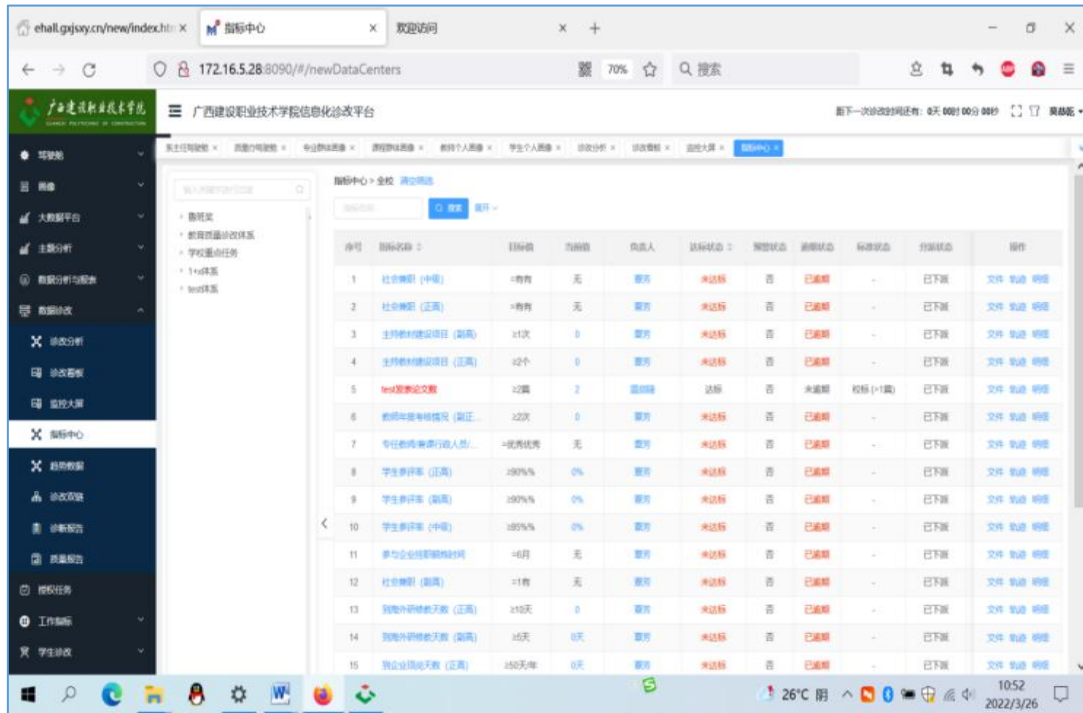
ehall.gxjsxy.cn/new/index.htm ×
指标中心 ×
欢迎访问 ×
+
172.16.5.28:8090/#/newDataCenters
70%
搜索

广西建设职业技术学院
≡ 广西建设职业技术学院信息化诊改平台
距下一次诊改时间还有：0天 00时 00分 00秒

驾驶舱
画像
大数据平台
主题分析
数据分析与服务
数据诊改
诊改分析
诊改看板
监控大屏
指标中心
趋势数据
诊改双链
诊断报告
质量报告
授权任务
工作轨迹
学生诊改

指标中心 > 全校

| 序号 | 指标名称 | 目标值 | 当前值 | 负责人 | 达标状态 | 预警状态 | 逾期状态 | 标准状态 | 分派状态 | 操作 |
|---|---|---|---|---|---|---|---|---|---|---|
| 1 | 社会兼职（中级） | =有有 | 无 | 覃芳 | 未达标 | 否 | 已逾期 | - | 已下派 | 文件 轨迹 明细 |
| 2 | 社会兼职（正高） | =有有 | 无 | 覃芳 | 未达标 | 否 | 已逾期 | - | 已下派 | 文件 轨迹 明细 |
| 3 | 主持教材建设项目（副高） | ≥1次 | 0 | 覃芳 | 未达标 | 否 | 已逾期 | - | 已下派 | 文件 轨迹 明细 |
| 4 | 主持教材建设项目（正高） | ≥2个 | 0 | 覃芳 | 未达标 | 否 | 已逾期 | - | 已下派 | 文件 轨迹 明细 |
| 5 | test发表论文数 | ≥2篇 | 2 | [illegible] | 达标 | 否 | 未逾期 | 校标(>1篇) | 已下派 | 文件 轨迹 明细 |
| 6 | 教师年度考核情况（副正... | ≥2次 | 0 | 覃芳 | 未达标 | 否 | 已逾期 | - | 已下派 | 文件 轨迹 明细 |
| 7 | 专任教师/兼课行政人员/... | =优秀优秀 | 无 | 覃芳 | 未达标 | 否 | 已逾期 | - | 已下派 | 文件 轨迹 明细 |
| 8 | 学生评教率（正高） | ≥90%% | 0% | 覃芳 | 未达标 | 否 | 已逾期 | - | 已下派 | 文件 轨迹 明细 |
| 9 | 学生评教率（副高） | ≥90%% | 0% | 覃芳 | 未达标 | 否 | 已逾期 | - | 已下派 | 文件 轨迹 明细 |
| 10 | 学生评教率（中级） | ≥85%% | 0% | 覃芳 | 未达标 | 否 | 已逾期 | - | 已下派 | 文件 轨迹 明细 |
| 11 | 参与企业挂职锻炼时间 | =6月 | 无 | 覃芳 | 未达标 | 否 | 已逾期 | - | 已下派 | 文件 轨迹 明细 |
| 12 | 社会兼职（副高） | =1有 | 无 | 覃芳 | 未达标 | 否 | 已逾期 | - | 已下派 | 文件 轨迹 明细 |
| 13 | 到海外研修数天数（正高） | ≥10天 | 0 | 覃芳 | 未达标 | 否 | 已逾期 | - | 已下派 | 文件 轨迹 明细 |
| 14 | 到海外研修数天数（副高） | ≥5天 | 0天 | 覃芳 | 未达标 | 否 | 已逾期 | - | 已下派 | 文件 轨迹 明细 |
| 15 | 到企业顶岗天数（正高） | ≥50天/年 | 0天 | 覃芳 | 未达标 | 否 | 已逾期 | - | 已下派 | 文件 轨迹 明细 |

诊改奖
教育质量诊改体系
学校重点任务
1+x体系
test体系

26°C 阴
10:52
2022/3/26